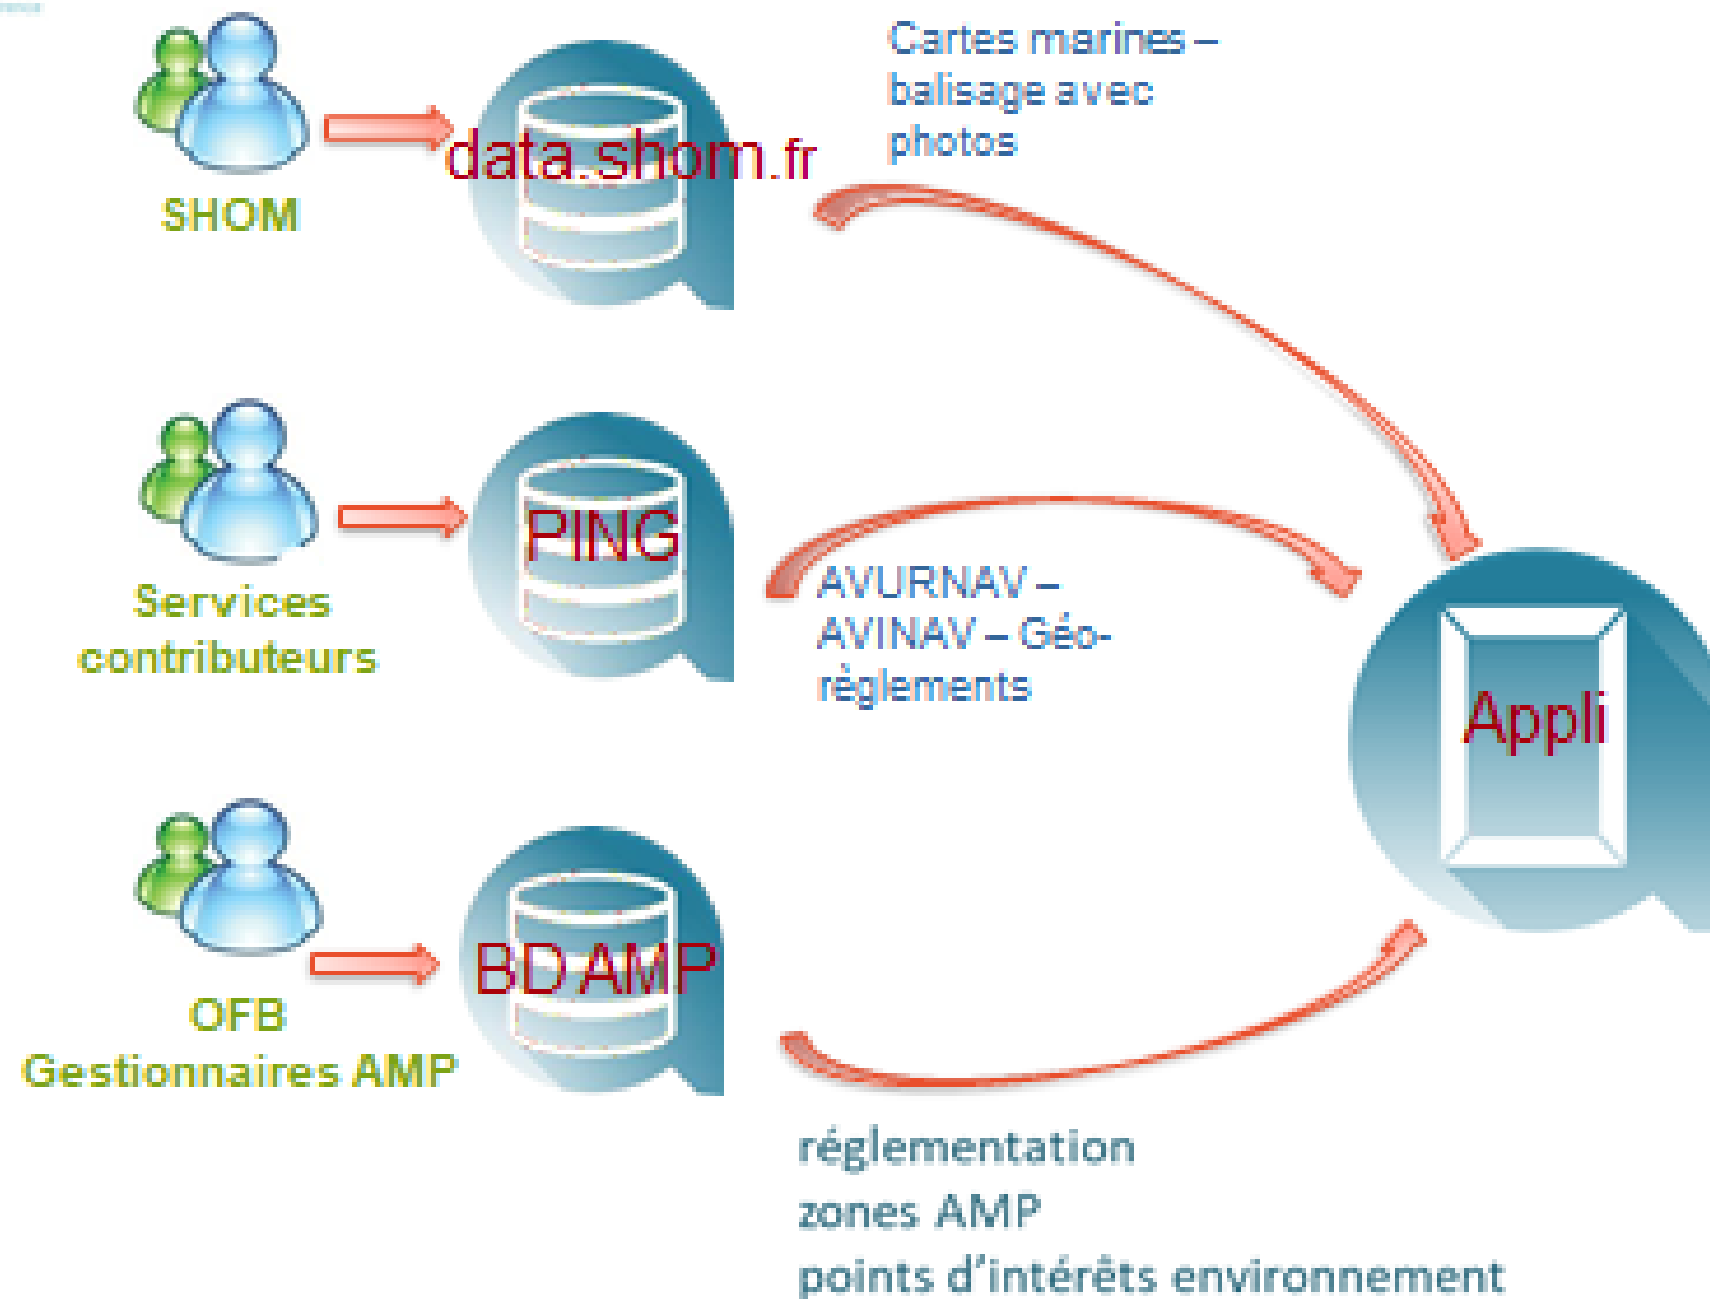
SHOM

data.shom.fr

Cartes marines – balisage avec photos

Services contributeurs

PING

AVURNAV – AVINAV – Géo-règlements

Appli

OFB
Gestionnaires AMP

BD AMP

réglementation
zones AMP
points d'intérêts environnement